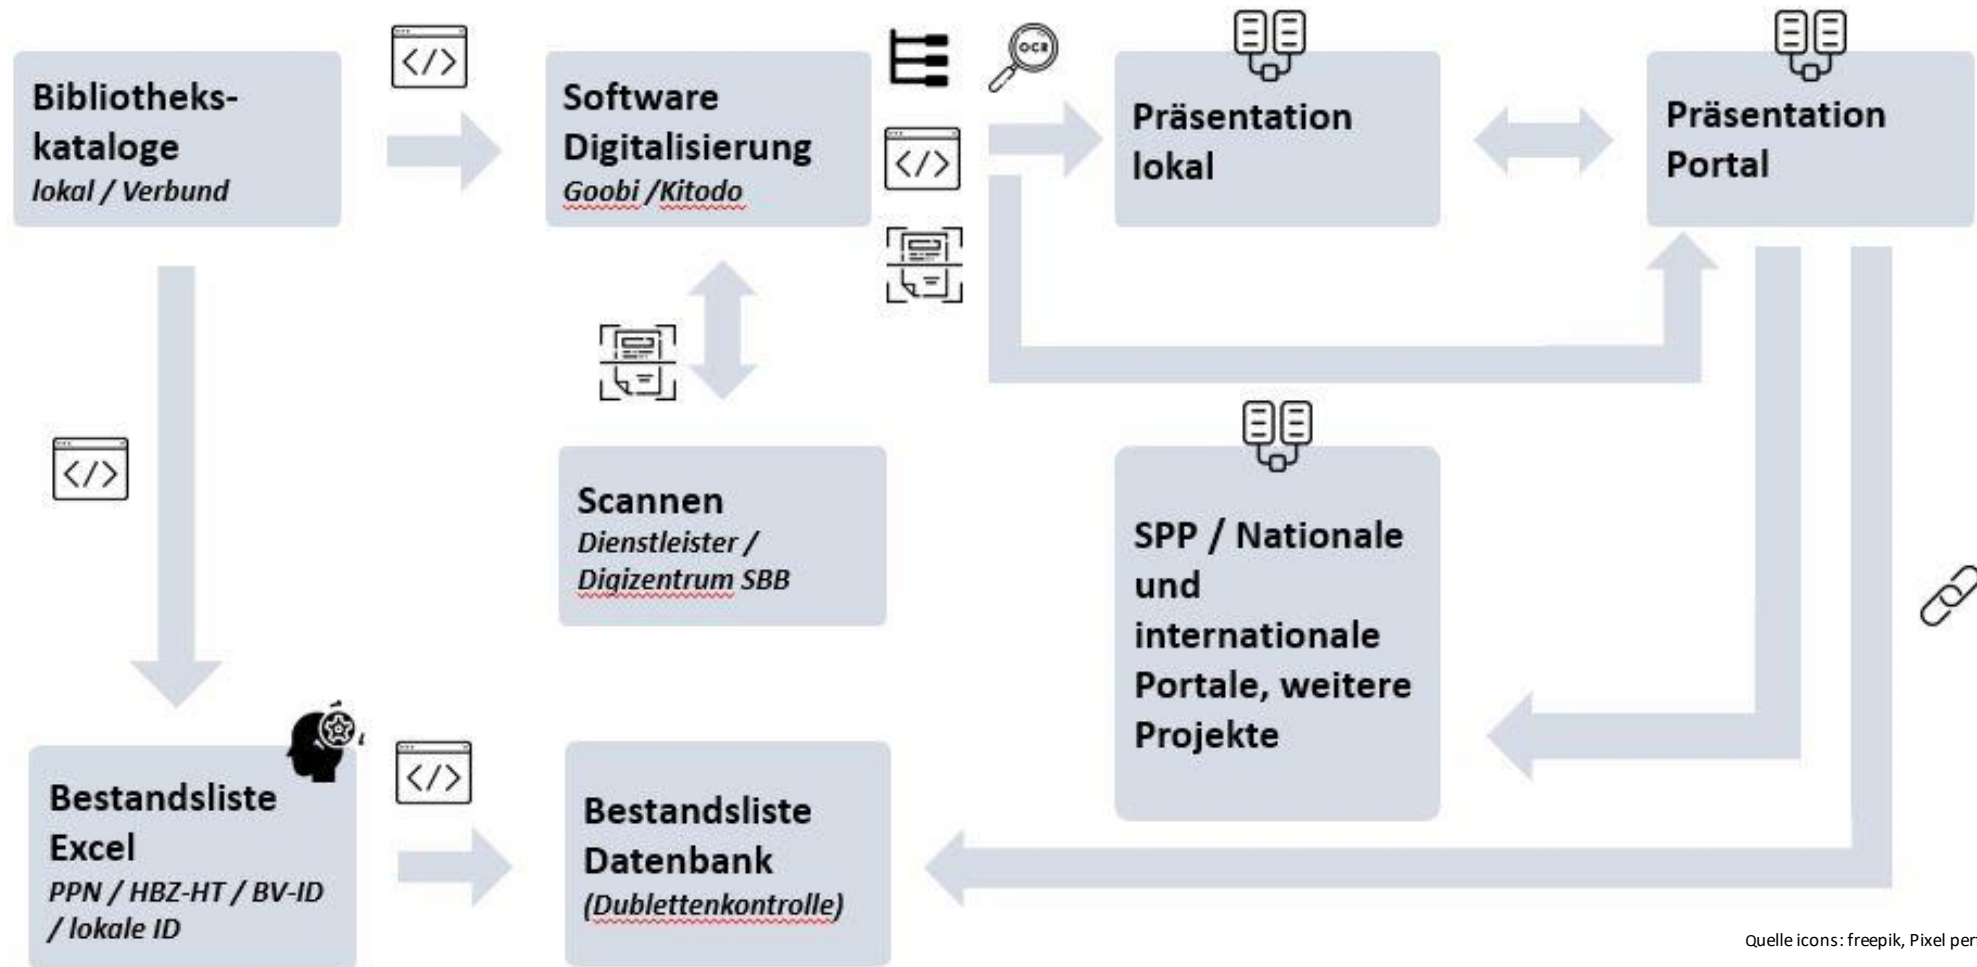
Bibliotheks-kataloge
lokal / Verbund

</>

Software Digitalisierung
Goobi /Kitodo

OCR

</>

Präsentation lokal

Präsentation Portal

</>

Scannen
Dienstleister / Digizentrum SBB

SPP / Nationale und internationale Portale, weitere Projekte

Bestandsliste Excel
PPN / HBZ-HT / BV-ID / lokale ID

</>

Bestandsliste Datenbank
(Dublettenkontrolle)

Quelle icons: freepik, Pixel per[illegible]